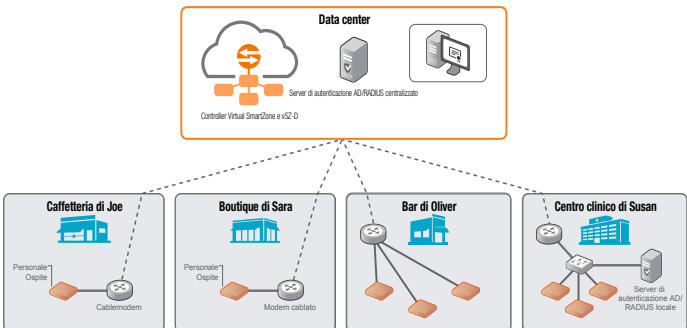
Data center

Server di autenticazione AD/RADIUS centralizzato

Controller Virtual SmartZone e vSZ-D

Caffetteria di Joe

Personale
Ospite

Cablemodem

Boutique di Sara

Personale
Ospite

Modem cablato

Bar di Oliver

Centro clinico di Susan

Server di autenticazione AD/ RADIUS locale